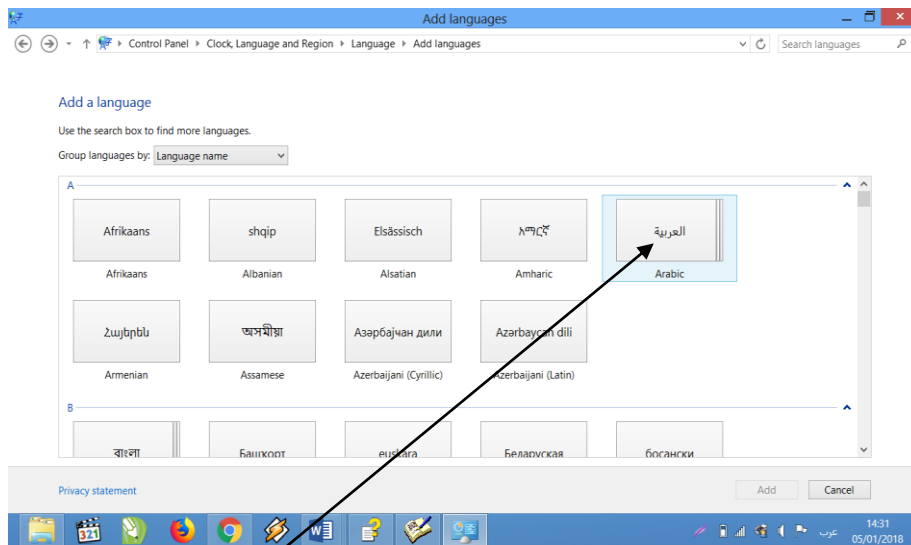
Add languages

Control Panel > Clock, Language and Region > Language > Add languages

Search languages

Add a language

Use the search box to find more languages.

Group languages by: Language name

A

Afrikaans
Afrikaans

shqip
Albanian

Elsässisch
Alsatian

አማርኛ
Amharic

العربية
Arabic

Հայերեն
Armenian

অসমীয়া
Assamese

Азәрбајҹан дили
Azerbaijani (Cyrillic)

Azərbaycan dili
Azerbaijani (Latin)

B

বাংলা

Башҡорт

euskara

Беларуская

босански

Privacy statement

Add

Cancel

عرب

14:31
05/01/2018